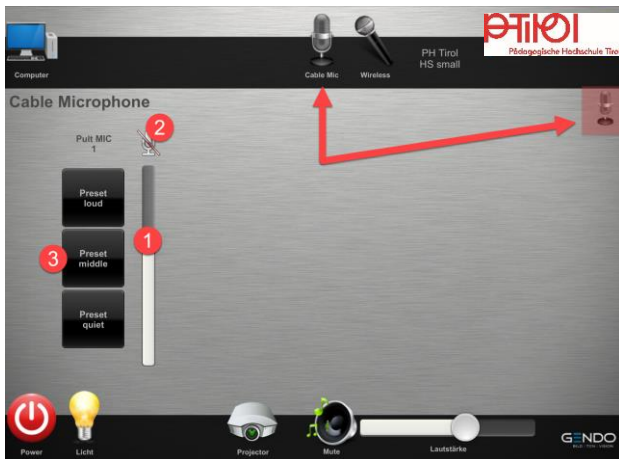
Computer

Cable Mic

Wireless

PH Tirol
HS small

PHTIROL
Pädagogische Hochschule Tirol

Cable Microphone

Pult MIC
1

2

Preset
loud

1

3

Preset
middle

Preset
quiet

Power

Licht

Projector

Mute

Lautstärke

GENDO